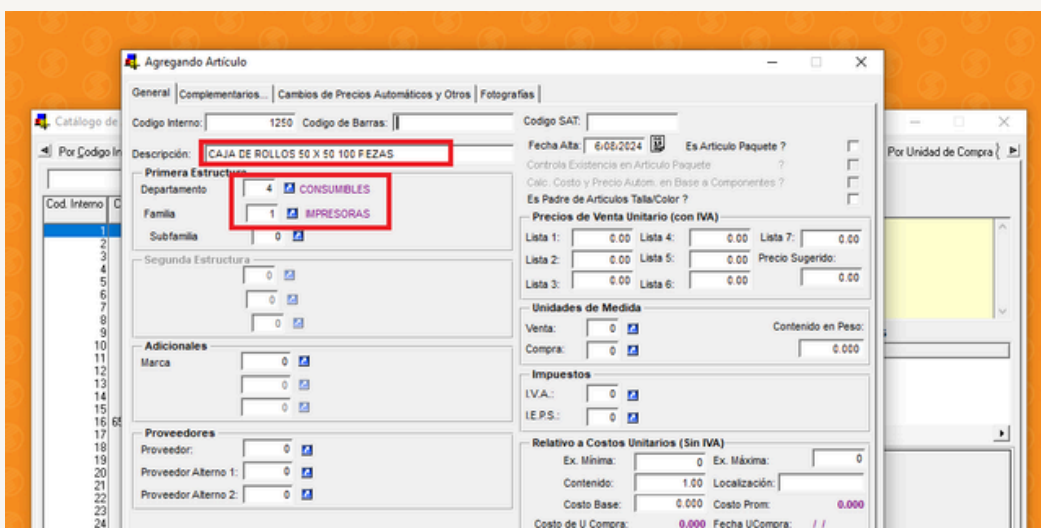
Agregando Artículo

General | Complementarios... | Cambios de Precios Automáticos y Otros | Fotografías

Catálogo de

Por Codigo In

Cod. Interno

1
2
3
4
5
6
7
8
9
10
11
12
13
14
15
16 65
17
18
19
20
21
22
23
24

Codigo Interno: 1250 Codigo de Barras:

Descripción: CAJA DE ROLLOS 50 X 50 100 PEZAS

Primera Estructura
Departamento 4 CONSUMIBLES
Familia 1 IMPRESORAS
Subfamilia 0

Segunda Estructura
0
0
0

Adicionales
Marca 0
0
0

Proveedores
Proveedor: 0
Proveedor Alterno 1: 0
Proveedor Alterno 2: 0

Codigo SAT:

Fecha Alta: 6/08/2024 Es Articulo Paquete ?
Controla Existencia en Articulo Paquete ?
Calc. Costo y Precio Autom. en Base a Componentes ?
Es Padre de Articulos Talla/Color ?

Precios de Venta Unitario (con IVA)
Lista 1: 0.00 Lista 4: 0.00 Lista 7: 0.00
Lista 2: 0.00 Lista 5: 0.00 Precio Sugerido:
Lista 3: 0.00 Lista 6: 0.00 0.00

Unidades de Medida
Venta: 0 Contenido en Peso:
Compra: 0 0.000

Impuestos
I.V.A.: 0
I.E.P.S.: 0

Relativo a Costos Unitarios (Sin IVA)
Ex. Mínima: 0 Ex. Máxima: 0
Contenido: 1.00 Localización:
Costo Base: 0.000 Costo Prom: 0.000
Costo de U.Compra: 0.000 Fecha UCompra: / /

Por Unidad de Compra